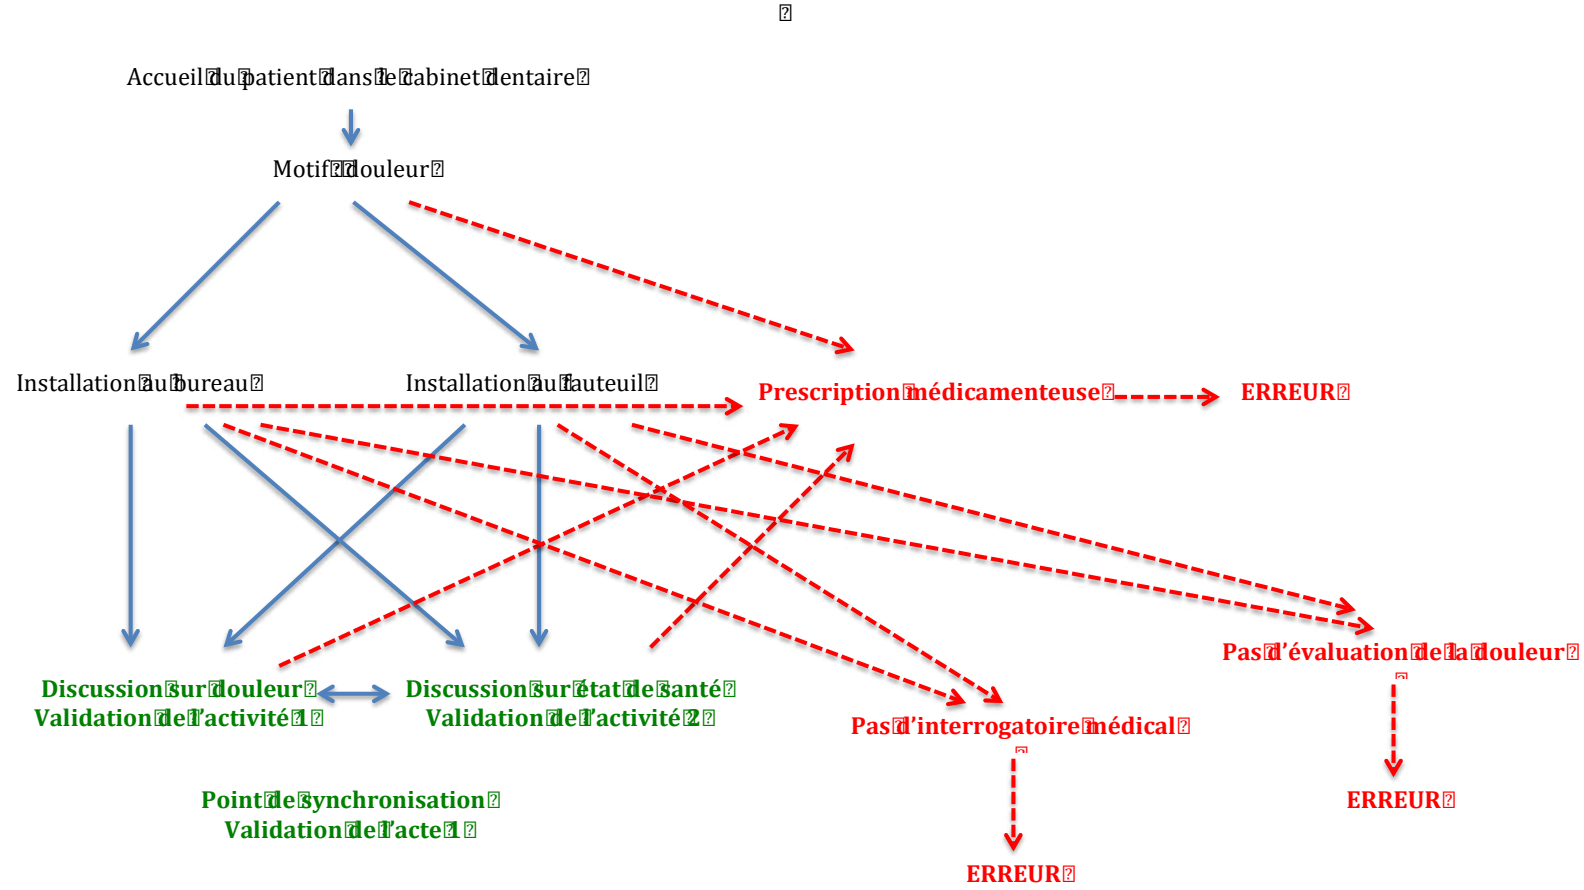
Accueil du patient dans le cabinet dentaire

Motif : douleur

Installation au bureau

Installation au fauteuil

Prescription médicamenteuse

ERREUR

Discussion sur douleur
Validation de l'activité 1

Discussion sur état de santé
Validation de l'activité 2

Pas d'interrogatoire médical

Pas d'évaluation de la douleur

ERREUR

Point de synchronisation
Validation de l'acte 1

ERREUR